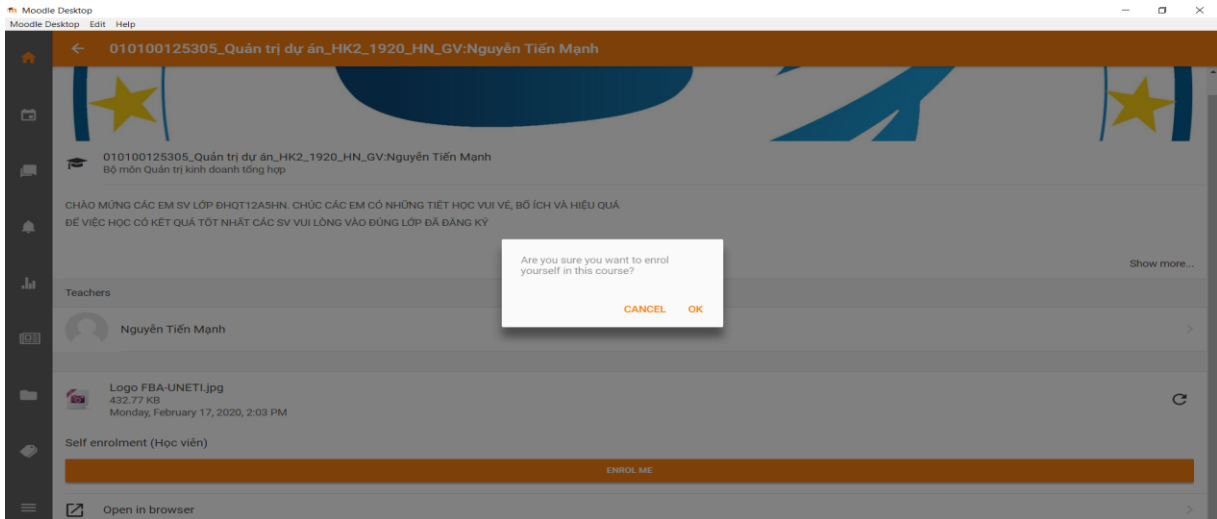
Moodle Desktop
Moodle Desktop Edit Help

010100125305_Quản trị dự án_HK2_1920_HN_GV:Nguyễn Tiến Mạnh

010100125305_Quản trị dự án_HK2_1920_HN_GV:Nguyễn Tiến Mạnh
Bộ môn Quản trị kinh doanh tổng hợp

CHÀO MỪNG CÁC EM SV LỚP ĐHQT12A5HN. CHÚC CÁC EM CÓ NHỮNG TIẾT HỌC VUI VẺ, BỔ ÍCH VÀ HIỆU QUẢ
ĐỂ VIỆC HỌC CÓ KẾT QUẢ TỐT NHẤT CÁC SV VUI LÒNG VÀO ĐÚNG LỚP ĐÃ ĐĂNG KÝ

Show more...

Teachers

Nguyễn Tiến Mạnh

Logo FBA-UNETI.jpg
432.77 KB
Monday, February 17, 2020, 2:03 PM

Self enrolment (Học viên)

ENROL ME

Open in browser

Are you sure you want to enrol yourself in this course?

CANCEL OK